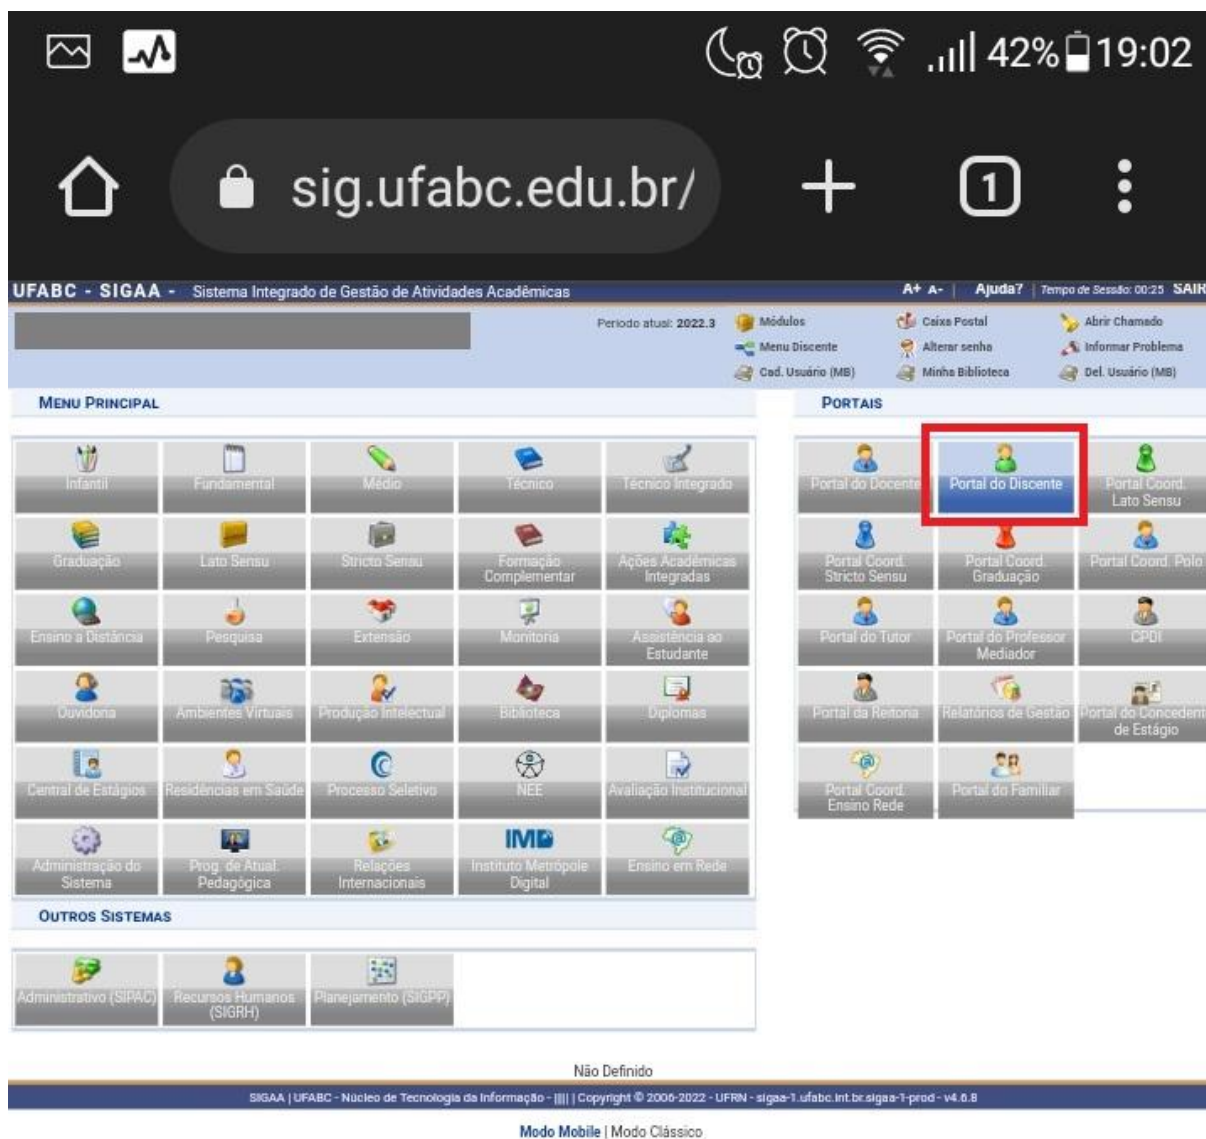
42% 19:02

sig.ufabc.edu.br/

1

UFABC - SIGAA - Sistema Integrado de Gestão de Atividades Acadêmicas

A+ A- | Ajuda? | Tempo de Sessão: 00:25 SAIR

Período atual: 2022.3

Módulos
Menu Discente
Cad. Usuário (MB)
Caixa Postal
Alterar senha
Minha Biblioteca
Abrir Chamado
Informar Problema
Del. Usuário (MB)

MENU PRINCIPAL

| Infantil | Fundamental | Médio | Técnico | Técnico Integrado |
|---|---|---|---|---|
| Graduação | Lato Sensu | Stricto Sensu | Formação Complementar | Ações Acadêmicas Integradas |
| Ensino a Distância | Pesquisa | Extensão | Monitoria | Assistência ao Estudante |
| Ouvidoria | Ambientes Virtuais | Produção Intelectual | Biblioteca | Diplomas |
| Central de Estágios | Residências em Saúde | Processo Seletivo | NEE | Avaliação Institucional |
| Administração do Sistema | Prog. de Atual. Pedagógica | Relações Internacionais | IMD Instituto Metrópole Digital | Ensino em Rede |

PORTAIS

| Portal do Docente | Portal do Discente | Portal Coord. Lato Sensu |
|---|---|---|
| Portal Coord. Stricto Sensu | Portal Coord. Graduação | Portal Coord. Polo |
| Portal do Tutor | Portal do Professor Mediador | CPDI |
| Portal da Reitoria | Relatórios de Gestão | Portal do Concedente de Estágio |
| Portal Coord. Ensino Rede | Portal do Familiar | |

OUTROS SISTEMAS

| Administrativo (SIPAC) | Recursos Humanos (SIGRH) | Planejamento (SIGPP) |
|---|---|---|

Não Definido

SIGAA | UFABC - Núcleo de Tecnologia da Informação - |||| | Copyright © 2006-2022 - UFRN - sigaa-1.ufabc.int.br.sigaa-1-prod - v4.6.8

Modo Mobile | Modo Clássico